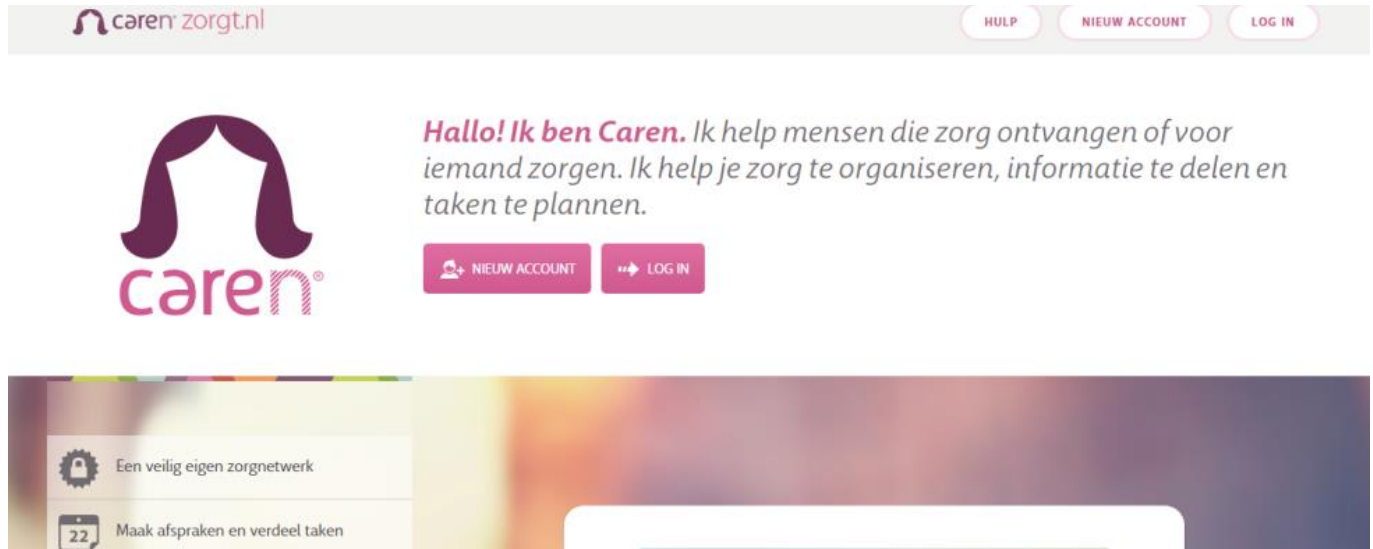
caren zorgt.nl

HULP
NIEUW ACCOUNT
LOG IN

caren®

Hallo! Ik ben Caren. Ik help mensen die zorg ontvangen of voor iemand zorgen. Ik help je zorg te organiseren, informatie te delen en taken te plannen.

NIEUW ACCOUNT
LOG IN

Een veilig eigen zorgnetwerk

22
Maak afspraken en verdeel taken